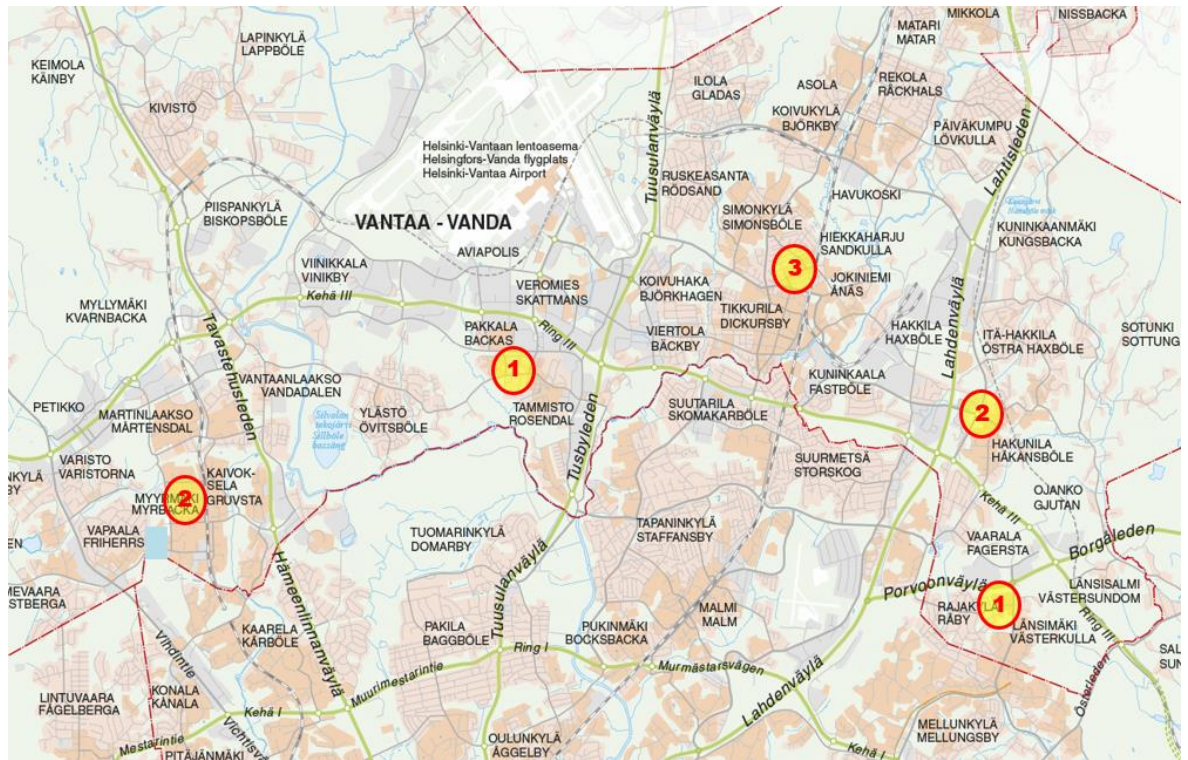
MATARI MATAR
MIKKOLA
NISSBACKA
KEIMOLA KÄINBY
LAPINKYLÄ LAPPBÖLE
KIVISTÖ
ILOLA GLADAS
ASOLA
REKOLA RÅCKHALS
KOIVUKYLÄ BJÖRKBY
PÄIVÄKUMPU LÖVKULLA
Lahtisleden
Tuusulanväylä
Helsinki-Vantaan lentoasema
Helsingfors-Vanda flygplats
Helsinki-Vantaa Airport
RUSKEASANTA RÖDSAND
HAVUKOSKI
PIISPANKYLÄ BISKOPSBÖLE
VANTAA - VANDA
SIMONKYLÄ SIMONSBÖLE
HIEKKAHARJU SANDKULLA
KUNINKAANMÄKI KUNGSBACKA
AVIAPOLIS
3
JOKINIEMI ÅNÄS
VIINIKKALA VINIKBY
VEROMIES SKATTMANS
KOIVUHAKA BJÖRKHAGEN
Kehä III
TIKKURILA DICKURSBY
MYLLYMÄKI KVARNBACKA
PAKKALA BACKAS
Ring III
VIERTOLA BÄCKBY
HAKKILA HAXBÖLE
ITÄ-HAKKILA ÖSTRA HAXBÖLE
SOTUNKI SOTTUNG
Lahdenväylä
1
Tavastehusleden
VANTAANLAAKSO VANDADALEN
KUNINKAALA FASTBÖLE
PETIKKO
MARTINLAAKSO MÅRTENSDAL
YLÄSTÖ ÖVITSBÖLE
TAMMISTO ROSENDAL
SUUTARILA SKOMAKARBÖLE
2
HAKUNILA HÅKANSBÖLE
VARISTO VARISTORNA
Tusbyleden
SUURMETSÄ STORSKOG
KAIVOKSELA GRUVSTA
Kehä III
OJANKO GJUTAN
2
MYYRMÄKI MYRBACKA
Borgåleden
VAPAALA FRIHERRS
TUOMARINKYLÄ DOMARBY
TAPANINKYLÄ STAFFANSBY
VAARALA FAGERSTA
Hämeenlinnanväylä
Porvoonväylä
LÄNSISALMI VÄSTERSUNDOM
MEVAARA STBERGA
Tuusulanväylä
RAJAKYLÄ RÅBY
1
KAARELA KÅRBÖLE
PAKILA BAGGBÖLE
PUKINMÄKI BOCKSBACKA
MALMI MALM
LÄNSIMÄKI VÄSTERKULLA
Ring III
Vihdintie
Ring I
Murmästarsvägen
Lahdenväylä
LINTUVAARA FÅGELBERGA
KONALA KÅNALA
Muurimestarintie
Kehä I
Österleden
Mestarintie
Kehä I
MELLUNKYLÄ MELLUNGSBY
PITÄJÄNMÄKI
Vichtisv
OULUNKYLÄ ÅGGELBY
Kehä I